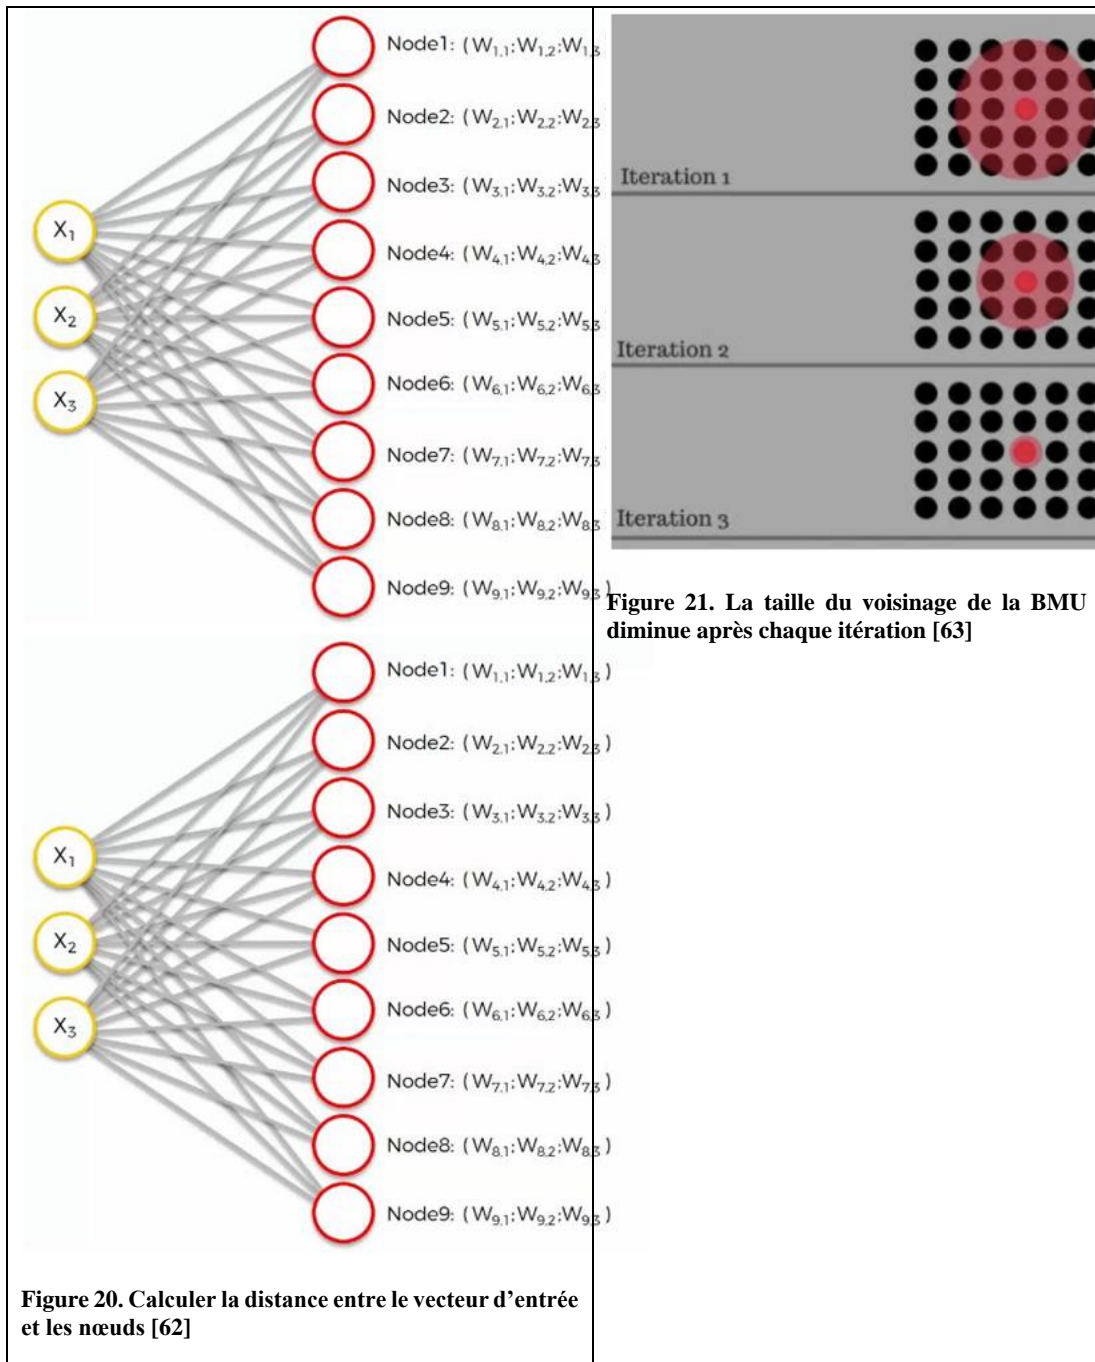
$X_1$

$X_2$

$X_3$

Node1: $(W_{1,1}:W_{1,2}:W_{1,3}$

Node2: $(W_{2,1}:W_{2,2}:W_{2,3}$

Node3: $(W_{3,1}:W_{3,2}:W_{3,3}$

Node4: $(W_{4,1}:W_{4,2}:W_{4,3}$

Node5: $(W_{5,1}:W_{5,2}:W_{5,3}$

Node6: $(W_{6,1}:W_{6,2}:W_{6,3}$

Node7: $(W_{7,1}:W_{7,2}:W_{7,3}$

Node8: $(W_{8,1}:W_{8,2}:W_{8,3}$

Node9: $(W_{9,1}:W_{9,2}:W_{9,3})$

$X_1$

$X_2$

$X_3$

Node1: $(W_{1,1}:W_{1,2}:W_{1,3})$

Node2: $(W_{2,1}:W_{2,2}:W_{2,3})$

Node3: $(W_{3,1}:W_{3,2}:W_{3,3})$

Node4: $(W_{4,1}:W_{4,2}:W_{4,3})$

Node5: $(W_{5,1}:W_{5,2}:W_{5,3})$

Node6: $(W_{6,1}:W_{6,2}:W_{6,3})$

Node7: $(W_{7,1}:W_{7,2}:W_{7,3})$

Node8: $(W_{8,1}:W_{8,2}:W_{8,3})$

Node9: $(W_{9,1}:W_{9,2}:W_{9,3})$

Figure 20. Calculer la distance entre le vecteur d'entrée et les nœuds [62]

Iteration 1

Iteration 2

Iteration 3

Figure 21. La taille du voisinage de la BMU diminue après chaque itération [63]